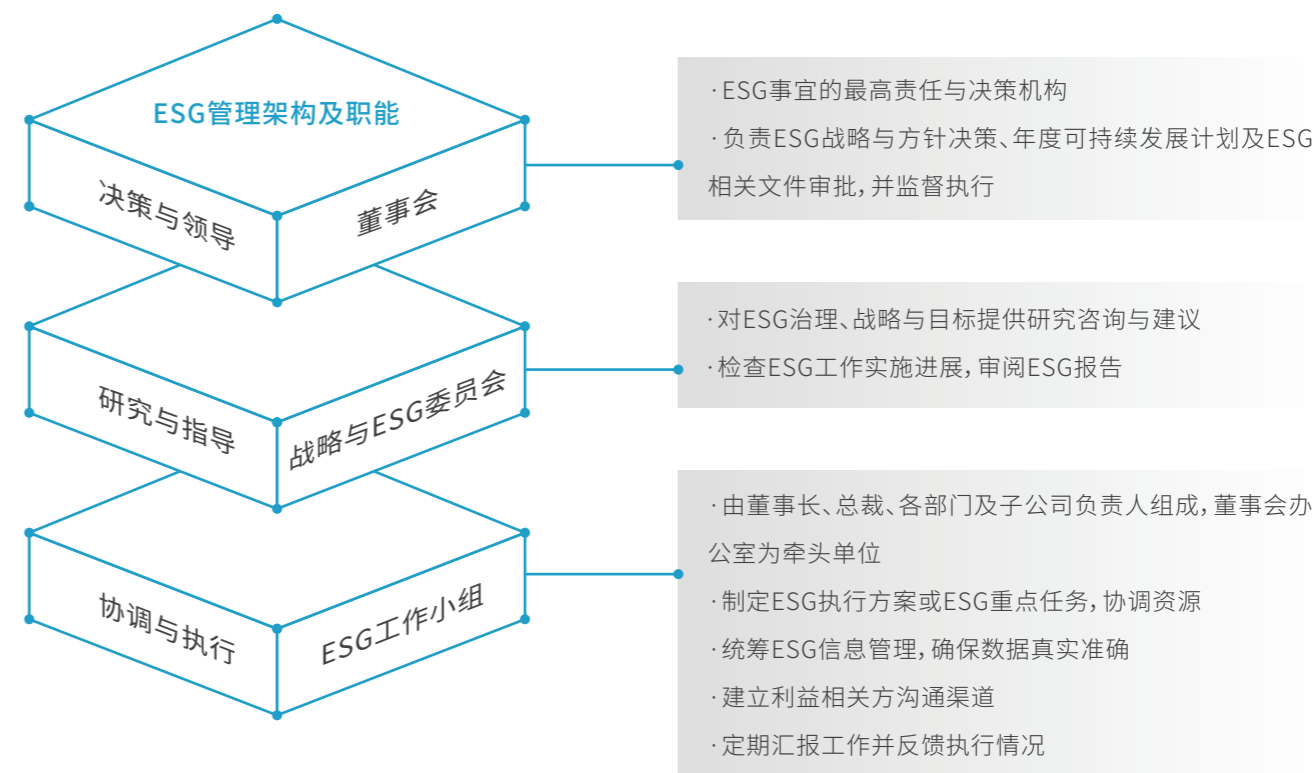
ESG管理架构及职能

决策与领导

董事会

·ESG事宜的最高责任与决策机构

·负责ESG战略与方针决策、年度可持续发展计划及ESG相关文件审批，并监督执行

研究与指导

战略与ESG委员会

·对ESG治理、战略与目标提供研究咨询与建议

·检查ESG工作实施进展，审阅ESG报告

协调与执行

ESG工作小组

·由董事长、总裁、各部门及子公司负责人组成，董事会办公室为牵头单位

·制定ESG执行方案或ESG重点任务，协调资源

·统筹ESG信息管理，确保数据真实准确

·建立利益相关方沟通渠道

·定期汇报工作并反馈执行情况